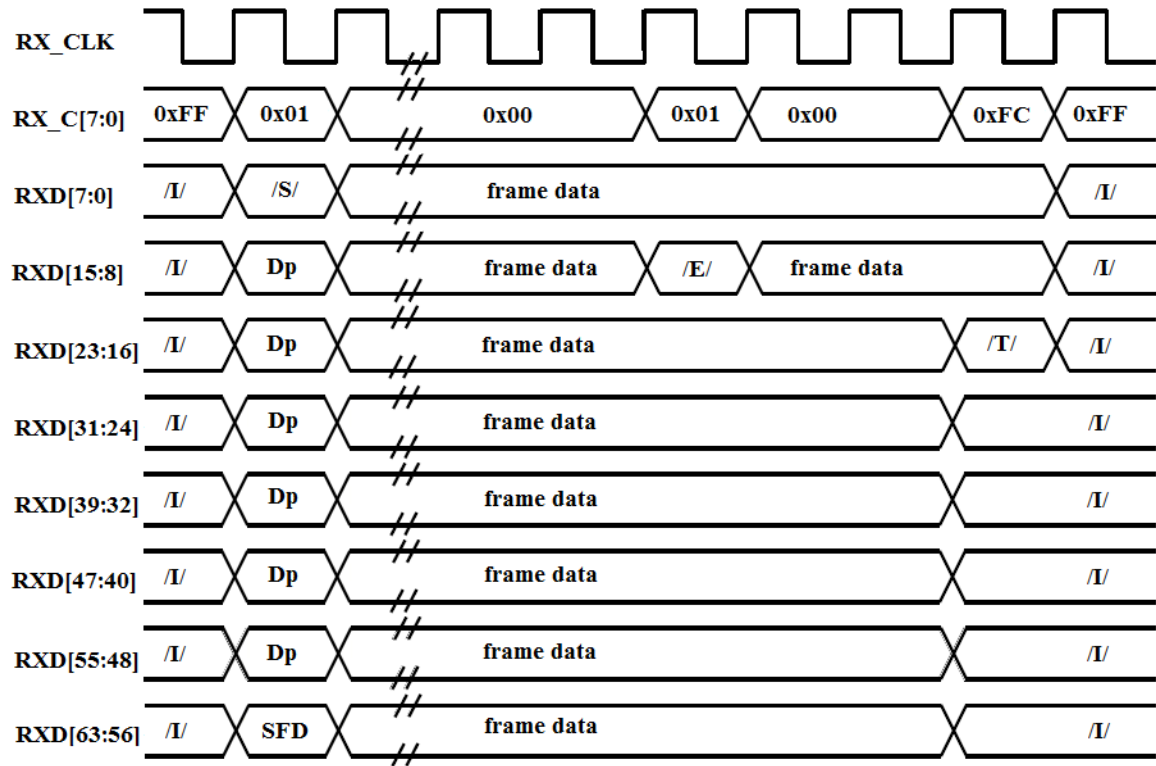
RX_CLK

RX_C[7:0] 0xFF 0x01 0x00 0x01 0x00 0xFC 0xFF

RXD[7:0] /I/ /S/ frame data /I/

RXD[15:8] /I/ Dp frame data /E/ frame data /I/

RXD[23:16] /I/ Dp frame data /T/ /I/

RXD[31:24] /I/ Dp frame data /I/

RXD[39:32] /I/ Dp frame data /I/

RXD[47:40] /I/ Dp frame data /I/

RXD[55:48] /I/ Dp frame data /I/

RXD[63:56] /I/ SFD frame data /I/